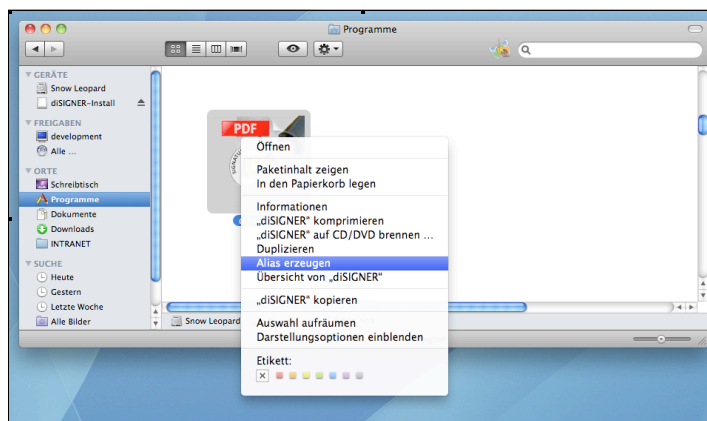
Programme

GERÄTE
Snow Leopard
diSIGNER-Install
FREIGABEN
development
Alle ...
ORTE
Schreibtisch
Programme
Dokumente
Downloads
INTRANET
SUCHE
Heute
Gestern
Letzte Woche
Alle Bilder

PDF

Öffnen

Paketinhalt zeigen
In den Papierkorb legen

Informationen
„diSIGNER" komprimieren
„diSIGNER" auf CD/DVD brennen ...
Duplizieren
Alias erzeugen
Übersicht von „diSIGNER"

„diSIGNER" kopieren

Auswahl aufräumen
Darstellungsoptionen einblenden

Etikett:

Snow Leopard